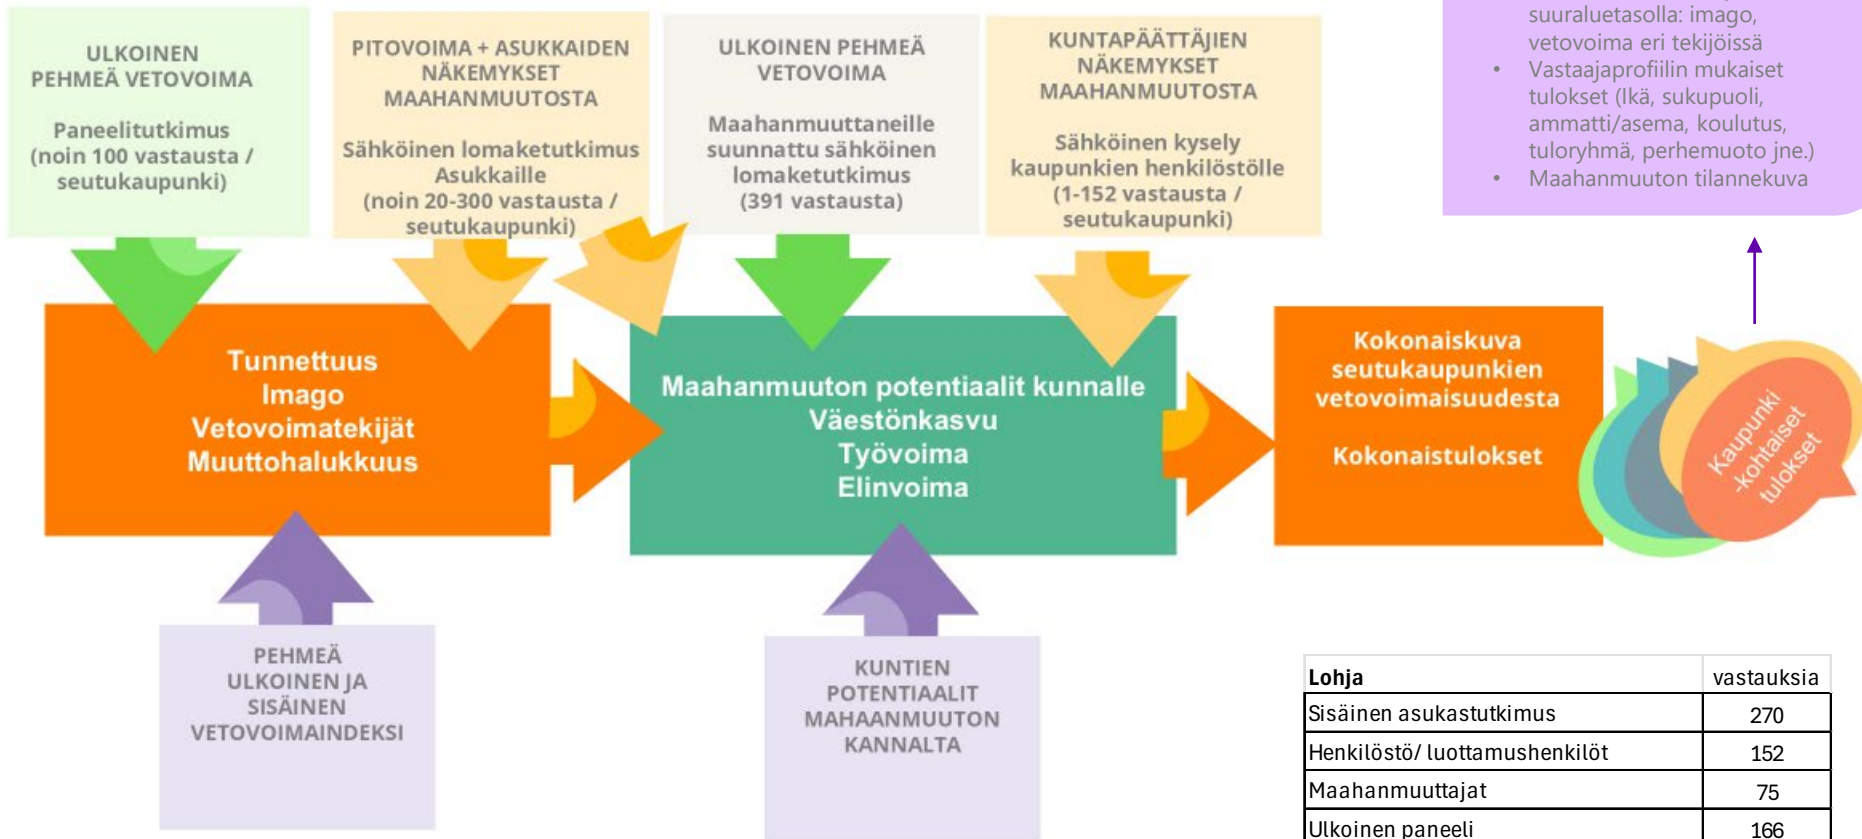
ULKOINEN PEHMEÄ VETOVOIMA

Paneelitutkimus (noin 100 vastausta / seutukaupunki)

PITOVOIMA + ASUKKAIDEN NÄKEMYKSET MAAHANMUUTOSTA

Sähköinen lomaketutkimus Asukkaille (noin 20-300 vastausta / seutukaupunki)

ULKOINEN PEHMEÄ VETOVOIMA

Maahanmuuttaneille suunnattu sähköinen lomaketutkimus (391 vastausta)

KUNTAPÄÄTTÄJIEN NÄKEMYKSET MAAHANMUUTOSTA

Sähköinen kysely kaupunkien henkilöstölle (1-152 vastausta / seutukaupunki)

suuraluetasolla: imago, vetovoima eri tekijöissä
• Vastaajaprofiilin mukaiset tulokset (Ikä, sukupuoli, ammatti/asema, koulutus, tuloryhmä, perhemuoto jne.)
• Maahanmuuton tilannekuva

Tunnettuus
Imago
Vetovoimatekijät
Muuttohalukkuus

Maahanmuuton potentiaalit kunnalle
Väestönkasvu
Työvoima
Elinvoima

Kokonaiskuva seutukaupunkien vetovoimaisuudesta

Kokonaistulokset

Kaupunki -kohtaiset tulokset

PEHMEÄ ULKOINEN JA SISÄINEN VETOVOIMAINDEKSI

KUNTIEN POTENTIAALIT MAHAANMUUTON KANNALTA

| Lohja | vastauksia |
|---|---|
| Sisäinen asukastutkimus | 270 |
| Henkilöstö/ luottamushenkilöt | 152 |
| Maahanmuuttajat | 75 |
| Ulkoinen paneeli | 166 |